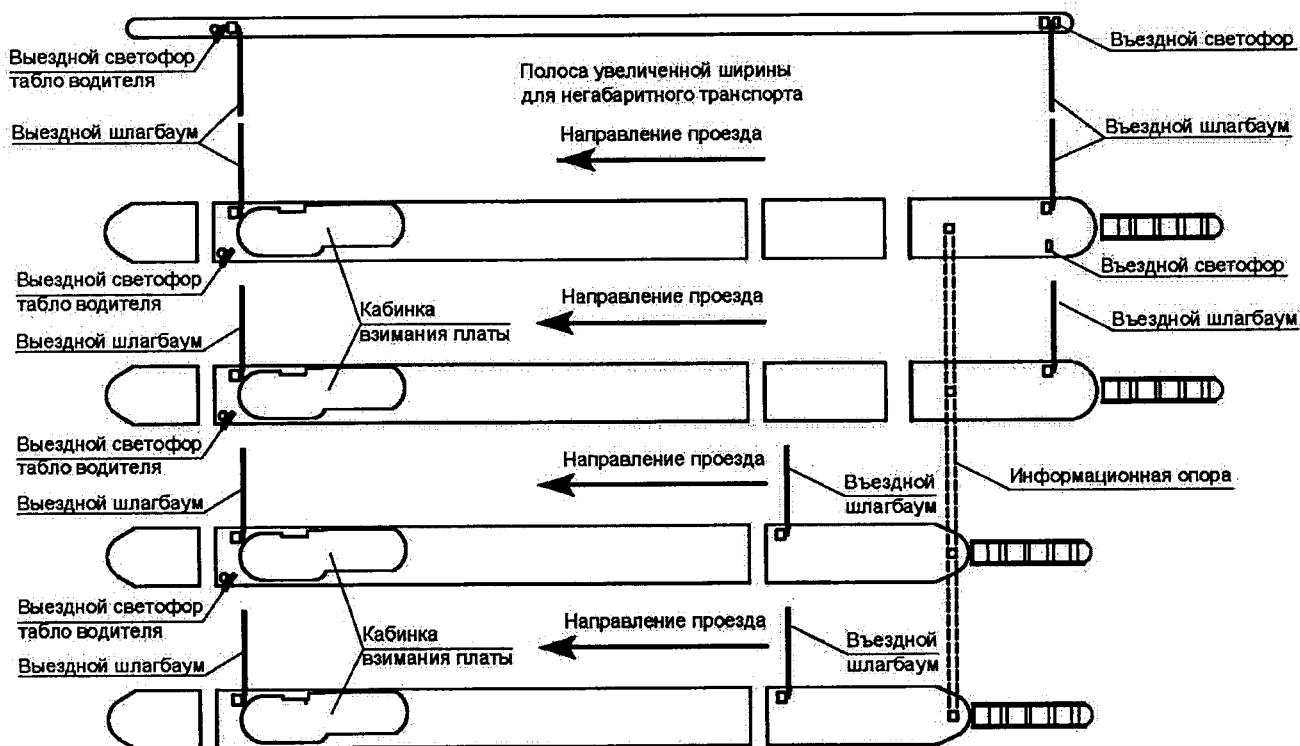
Выездной светофор
табло водителя

Въездной светофор

Полоса увеличенной ширины
для негабаритного транспорта

Выездной шлагбаум

Направление проезда

Въездной шлагбаум

Выездной светофор
табло водителя

Въездной светофор

Кабинка
взимания платы

Направление проезда

Выездной шлагбаум

Въездной шлагбаум

Выездной светофор
табло водителя

Направление проезда

Въездной
шлагбаум

Информационная опора

Выездной шлагбаум

Выездной светофор
табло водителя

Направление проезда

Кабинка
взимания платы

Въездной
шлагбаум

Выездной шлагбаум